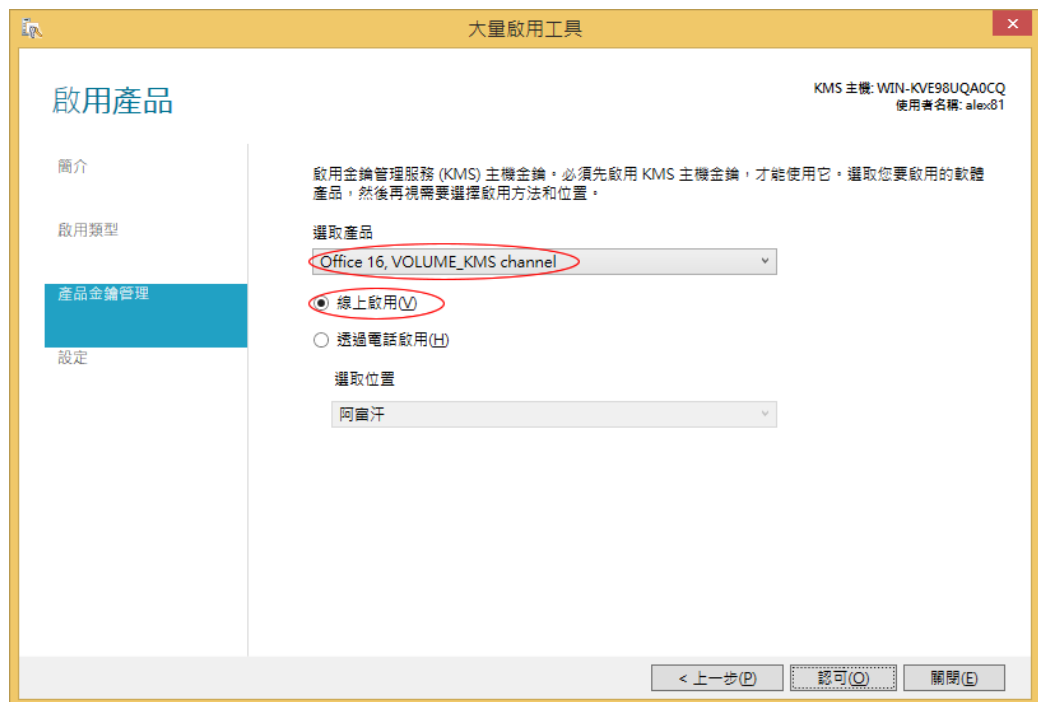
大量啟用工具

啟用產品

KMS 主機: WIN-KVE98UQA0CQ
使用者名稱: alex81

簡介

啟用類型

產品金鑰管理

設定

啟用金鑰管理服務 (KMS) 主機金鑰。必須先啟用 KMS 主機金鑰，才能使用它。選取您要啟用的軟體產品，然後再視需要選擇啟用方法和位置。

選取產品

Office 16, VOLUME_KMS channel

線上啟用(V)

透過電話啟用(H)

選取位置

阿富汗

< 上一步(P)

認可(O)

關閉(E)